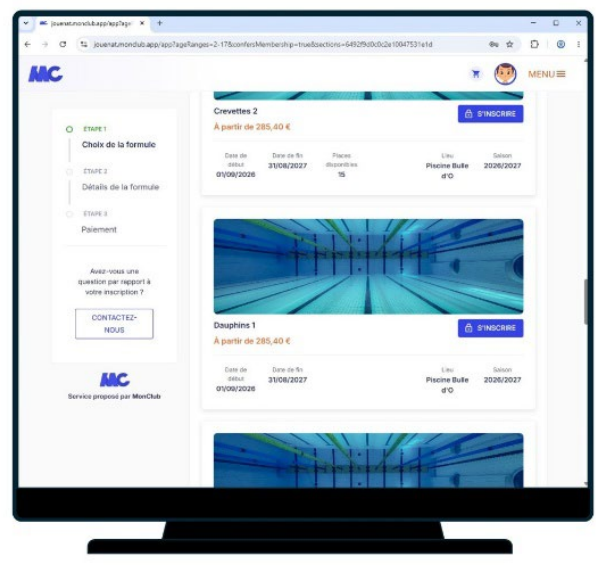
joueurs.monclub.app/app?age ×
joueurs.monclub.app/app?ageRanges=2-17&confersMembership=true&sections=6492f9d0c0c2e10047531e1d

MC

MENU

ETAPE 1
Choix de la formule

ETAPE 2
Détails de la formule

ETAPE 3
Paiement

Avez-vous une question par rapport à votre inscription ?

CONTACTEZ-NOUS

MC
Service proposé par MonClub

Crevettes 2
À partir de 285,40 €
S'INSCRIRE

Date de début
01/09/2026

Date de fin
31/08/2027

Places disponibles
15

Lieu
Piscine Bulle d'O

Saison
2026/2027

Dauphins 1
À partir de 285,40 €
S'INSCRIRE

Date de début
01/09/2026

Date de fin
31/08/2027

Lieu
Piscine Bulle d'O

Saison
2026/2027